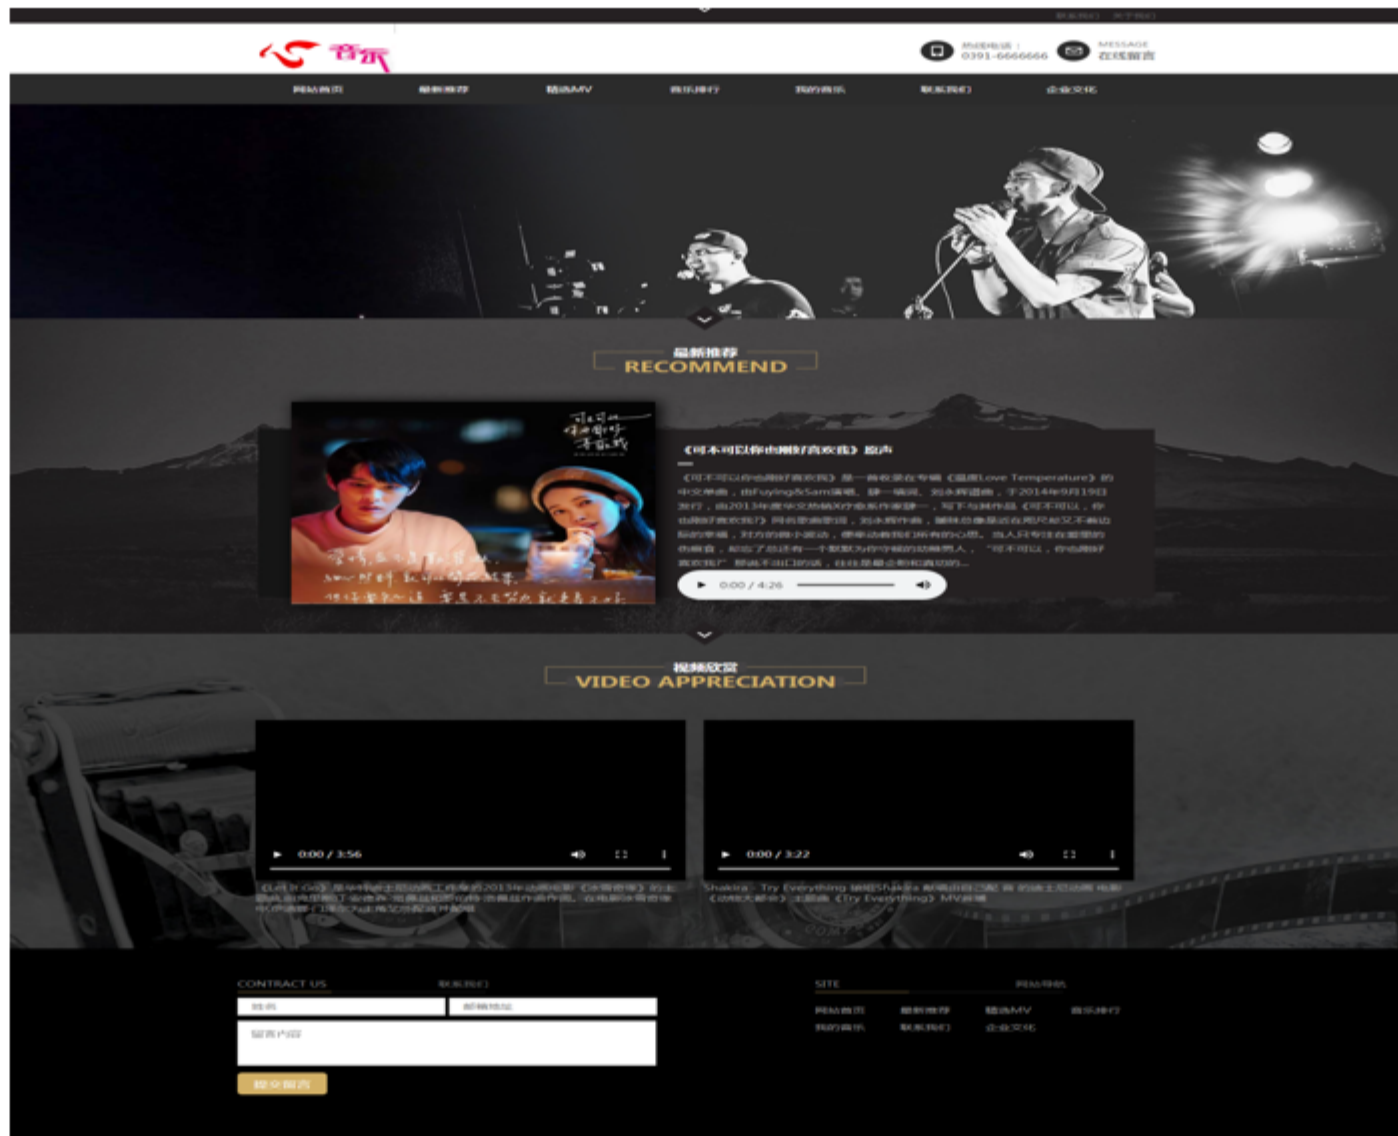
联系我们 关于我们

音乐

热线电话：0391-6666666

MESSAGE 在线留言

网站首页 最新推荐 精选MV 音乐排行 我的音乐 联系我们 企业文化

最新推荐
RECOMMEND

《可不可以你也刚好喜欢我》歌声

《可不可以你也刚好喜欢我》是一首收录在专辑《温度Love Temperature》的中文单曲，由Fuying&Sam演唱。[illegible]

▶ 0:00 / 4:26

视频欣赏
VIDEO APPRECIATION

▶ 0:00 / 3:56

▶ 0:00 / 3:22

《Let It Go》是华特迪士尼动画工作室的2013年动画电影《冰雪奇缘》的主题曲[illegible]

Shakira - Try Everything 俏佳Shakira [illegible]《疯狂动物城》主题曲《Try Everything》MV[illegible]

CONTRACT US 联系我们

姓名 邮箱地址

留言内容

提交留言

SITE 网站导航

网站首页 最新推荐 精选MV 音乐排行
我的音乐 联系我们 企业文化